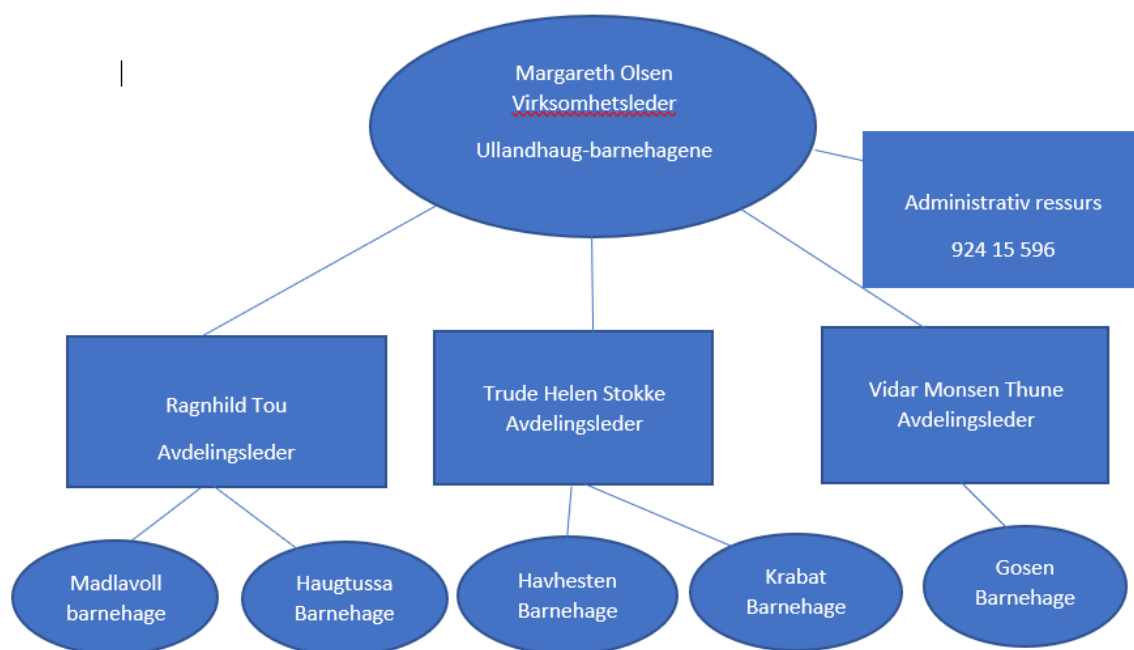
Margareth Olsen
Virksomhetsleder

Ullandhaug-barnehagene

Administrativ ressurs

924 15 596

Ragnhild Tou

Avdelingsleder

Trude Helen Stokke
Avdelingsleder

Vidar Monsen Thune
Avdelingsleder

Madlavoll barnehage

Haugtussa Barnehage

Havhesten Barnehage

Krabat Barnehage

Gosen Barnehage